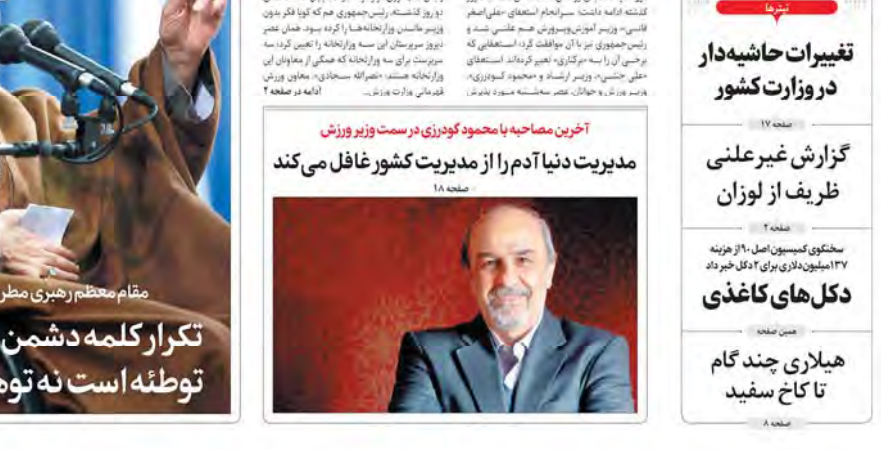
تیترها

تغییرات حاشیه‌دار در وزارت کشور

صفحه ۱۷

گزارش غیرعلنی ظریف از لوزان

صفحه ۲

سخنگوی کمیسیون اصل ۹۰ از هزینه ۱۳۷ میلیون دلاری برای ۲ دکل خبر داد

دکل‌های کاغذی

همین صفحه

هیلاری چند گام تا کاخ سفید

صفحه ۸

آخرین مصاحبه با محمود گودرزی در سمت وزیر ورزش

مدیریت دنیا آدم را از مدیریت کشور غافل می‌کند

صفحه ۱۸

دو روز گذشته، رئیس‌جمهوری هم که گویا فکر بدون وزیر ماندن وزارتخانه‌ها را کرده بود، همان عصر دیروز سرپرستان این سه وزارتخانه را تعیین کرد. سه سرپرست برای سه وزارتخانه هستند که همگی از معاونان این وزارتخانه هستند: «نصرالله سجادی» معاون ورزش قهرمانی وزارت ورزش...

ادامه در صفحه ۲

گذشته ادامه داشت؛ سرانجام استعفای «علی‌اصغر فانی» وزیر آموزش‌وپرورش هم علنی شد و رئیس‌جمهوری نیز با آن موافقت کرد. استعفایی که برخی آن را به «برکناری» تعبیر کردند. استعفای «علی جنتی» وزیر ارشاد و «محمود گودرزی» وزیر ورزش و جوانان، عصر سه‌شنبه مورد پذیرش

مقام معظم رهبری مطر

تکرار کلمه دشمن
توطئه است نه توه